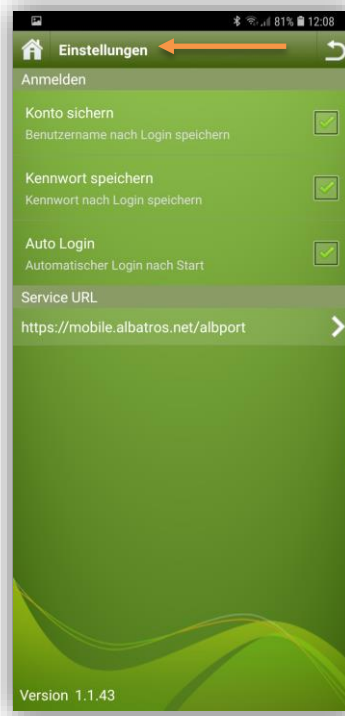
81% 12:08

Einstellungen

Anmelden

Konto sichern
Benutzername nach Login speichern

Kennwort speichern
Kennwort nach Login speichern

Auto Login
Automatischer Login nach Start

Service URL

https://mobile.albatros.net/albport

Version 1.1.43